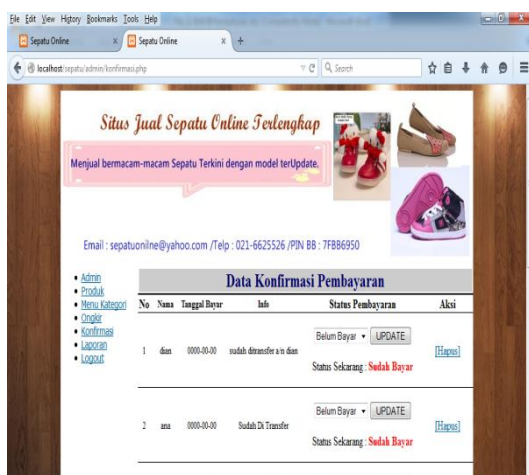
File Edit View History Bookmarks Tools Help

Sepatu Online × Sepatu Online × +

localhost/sepatu/admin/konfirmasi.php

Search

Situs Jual Sepatu Online Terlengkap

Menjual bermacam-macam Sepatu Terkini dengan model terUpdate.

Email : sepatuonline@yahoo.com /Telp : 021-6625526 /PIN BB : 7FBB6950

- Admin
- Produk
- Menu Kategori
- Ongkir
- Konfirmasi
- Laporan
- Logout

Data Konfirmasi Pembayaran

| No | Nama | Tanggal Bayar | Info | Status Pembayaran | Aksi |
|---|---|---|---|---|---|
| 1 | dian | 0000-00-00 | sudah ditransfer a/n dian | Belum Bayar UPDATE Status Sekarang : Sudah Bayar | [Hapus] |
| 2 | ana | 0000-00-00 | Sudah Di Transfer | Belum Bayar UPDATE Status Sekarang : Sudah Bayar | [Hapus] |